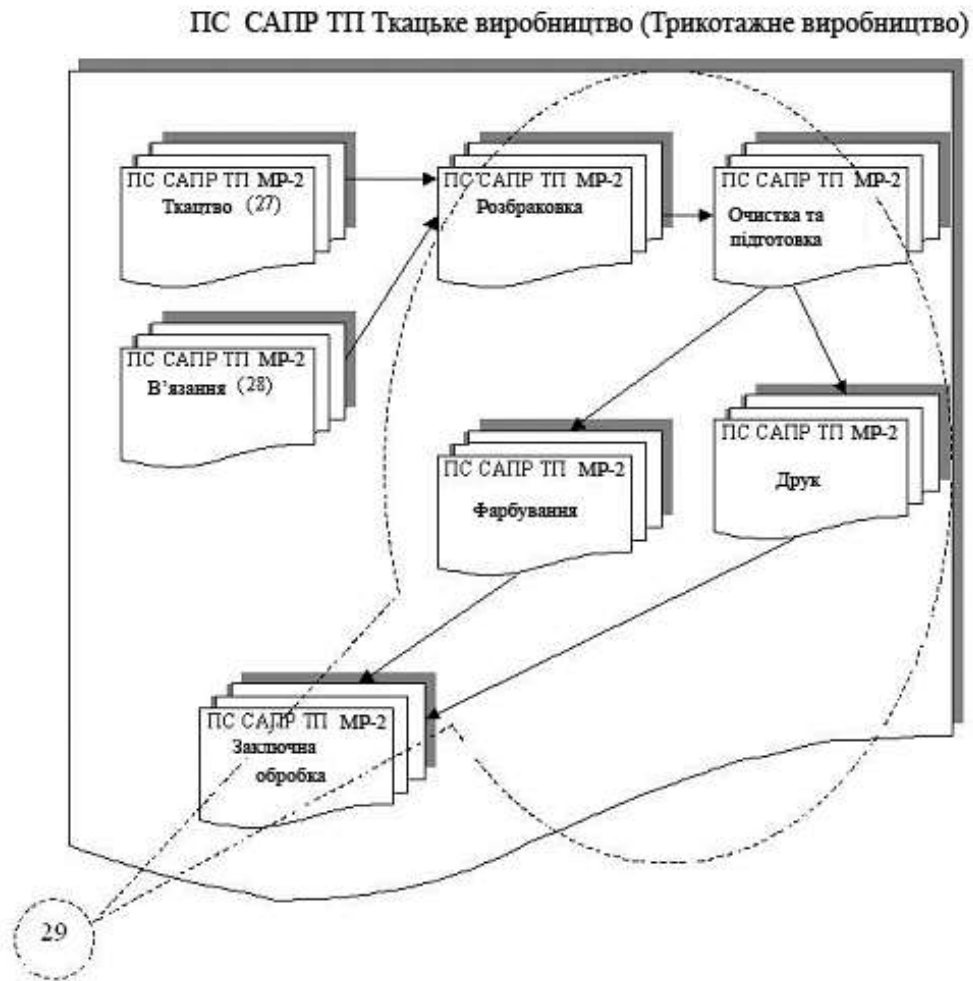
ПС САПР ТП Ткацьке виробництво (Трикотажне виробництво)

ПС САПР ТП МР-2
Ткацтво (27)

ПС САПР ТП МР-2
Розбраковка

ПС САПР ТП МР-2
Очистка та підготовка

ПС САПР ТП МР-2
В'язання (28)

ПС САПР ТП МР-2
Фарбування

ПС САПР ТП МР-2
Друк

ПС САПР ТП МР-2
Заключна обробка

29